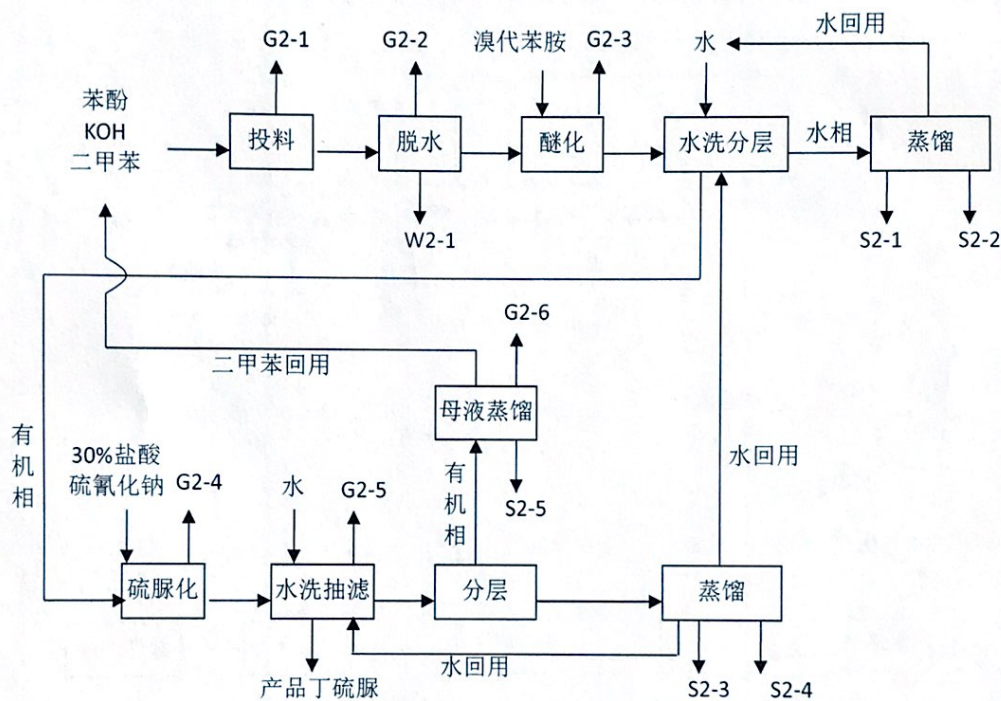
G2-1
G2-2
溴代苯胺
G2-3
水回用
水
苯酚
KOH
二甲苯
投料
脱水
醚化
水洗分层
水相
蒸馏
W2-1
S2-1
S2-2
G2-6
二甲苯回用
母液蒸馏
水回用
有机相
30%盐酸
硫氰化钠
G2-4
水
G2-5
S2-5
有机相
硫脲化
水洗抽滤
分层
蒸馏
水回用
产品丁硫脲
S2-3
S2-4